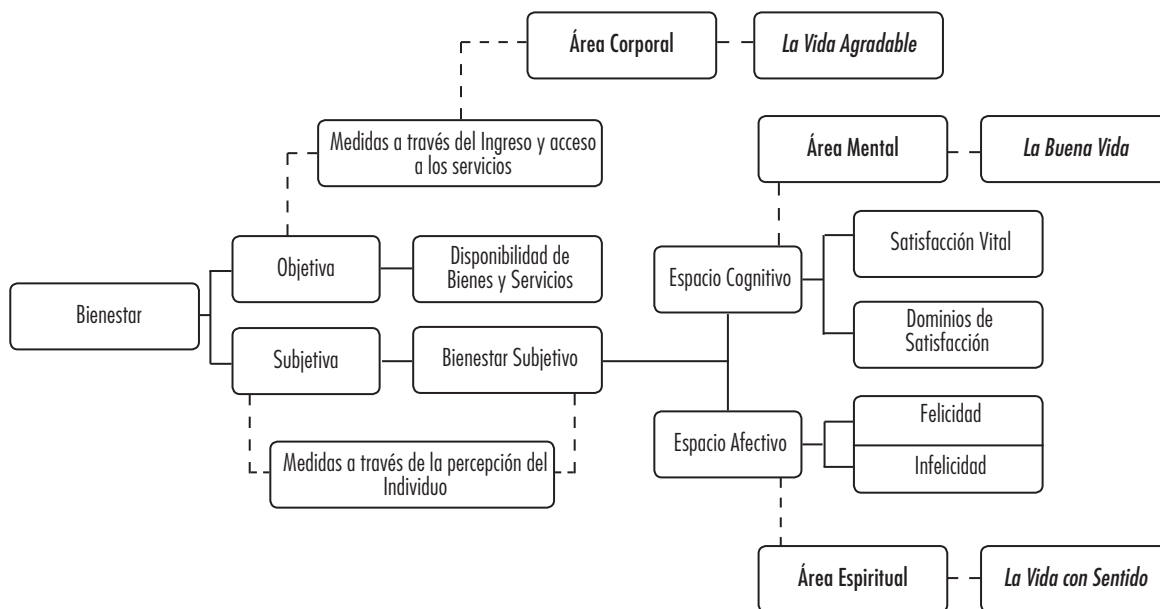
Área Corporal

La Vida Agradable

Medidas a través del Ingreso y acceso a los servicios

Área Mental

La Buena Vida

Bienestar

Objetiva

Disponibilidad de Bienes y Servicios

Subjetiva

Bienestar Subjetivo

Espacio Cognitivo

Satisfacción Vital

Dominios de Satisfacción

Espacio Afectivo

Felicidad

Infelicidad

Medidas a través de la percepción del Individuo

Área Espiritual

La Vida con Sentido